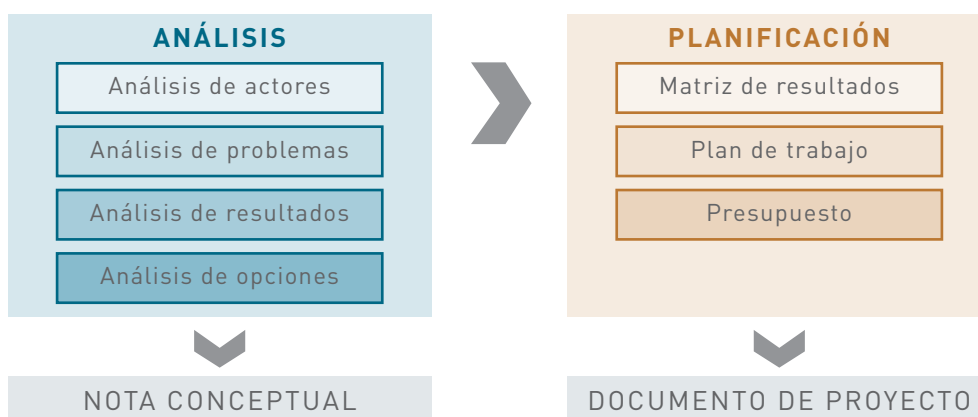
ANÁLISIS

Análisis de actores

Análisis de problemas

Análisis de resultados

Análisis de opciones

NOTA CONCEPTUAL

PLANIFICACIÓN

Matriz de resultados

Plan de trabajo

Presupuesto

DOCUMENTO DE PROYECTO